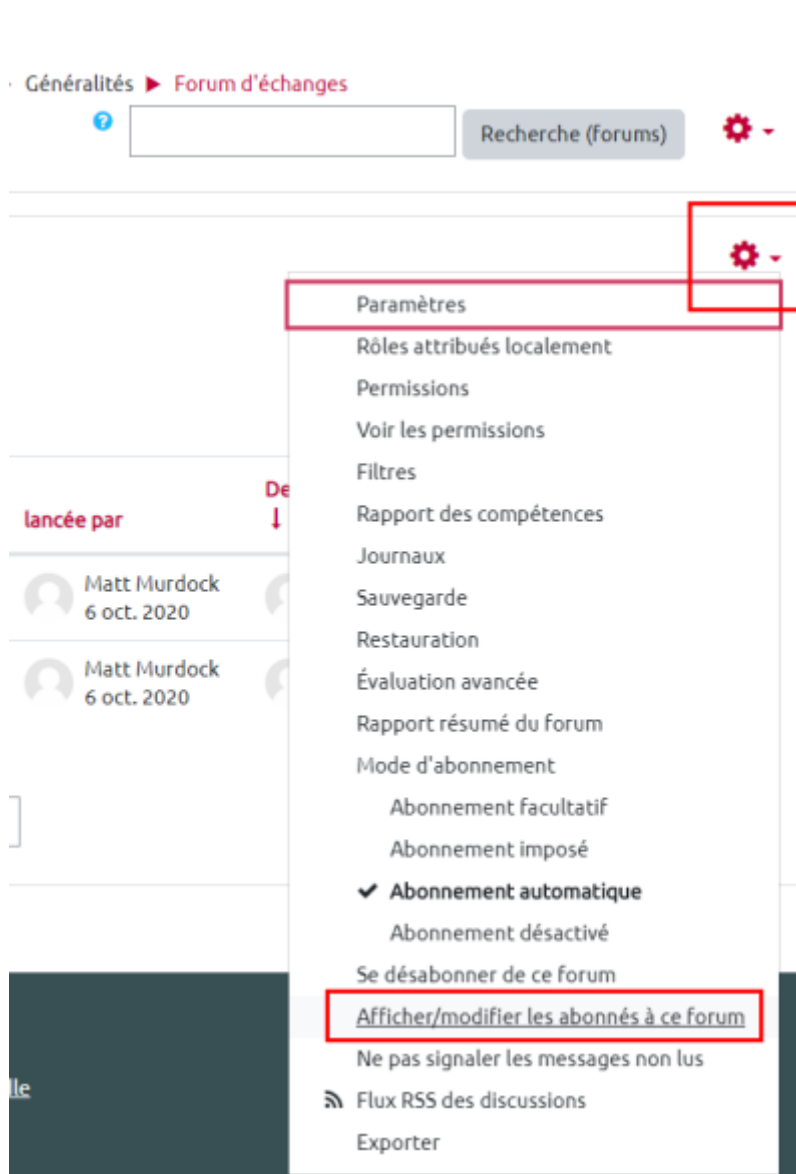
Généralités ► Forum d'échanges

Recherche (forums)

lancée par

De ↓

Matt Murdock
6 oct. 2020

Matt Murdock
6 oct. 2020

Paramètres
Rôles attribués localement
Permissions
Voir les permissions
Filtres
Rapport des compétences
Journaux
Sauvegarde
Restauration
Évaluation avancée
Rapport résumé du forum
Mode d'abonnement
Abonnement facultatif
Abonnement imposé
✔ Abonnement automatique
Abonnement désactivé
Se désabonner de ce forum
Afficher/modifier les abonnés à ce forum
Ne pas signaler les messages non lus
Flux RSS des discussions
Exporter

lle